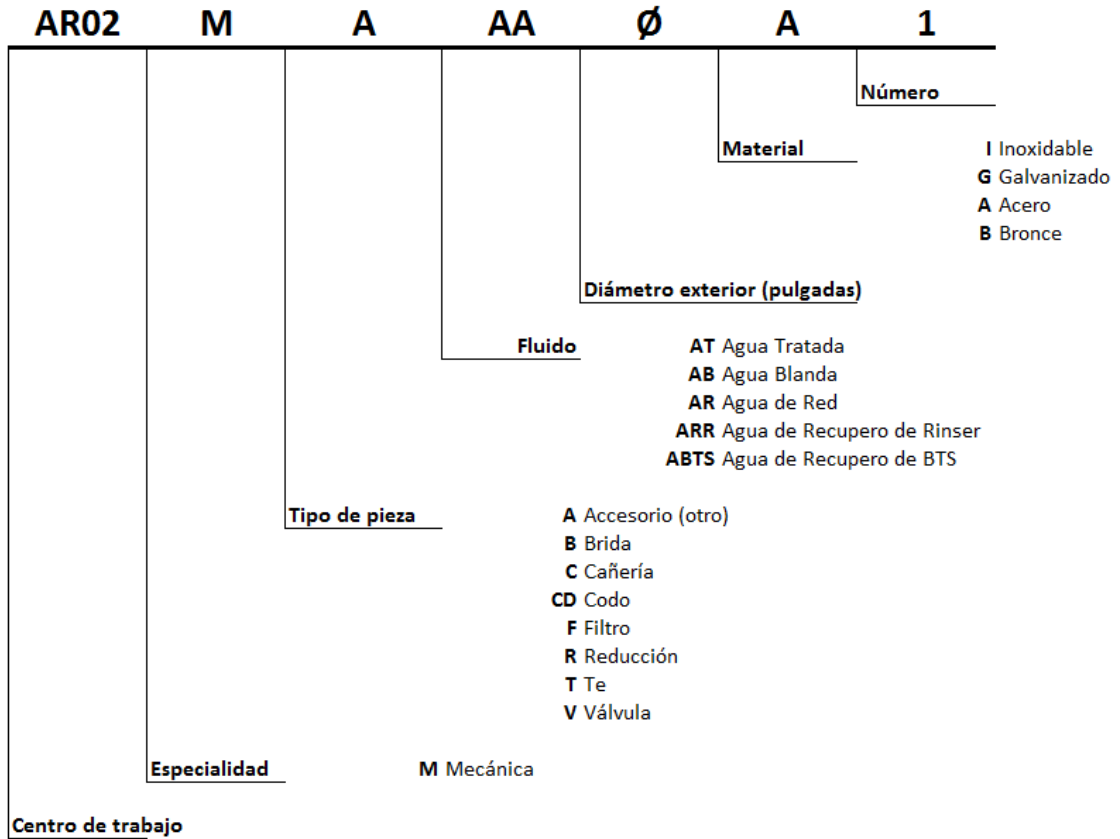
AR02 M A AA Ø A 1

Número

Material

I Inoxidable
G Galvanizado
A Acero
B Bronce

Diámetro exterior (pulgadas)

Fluido

AT Agua Tratada
AB Agua Blanda
AR Agua de Red
ARR Agua de Recupero de Rinser
ABTS Agua de Recupero de BTS

Tipo de pieza

A Accesorio (otro)
B Brida
C Cañería
CD Codo
F Filtro
R Reducción
T Te
V Válvula

Especialidad

M Mecánica

Centro de trabajo